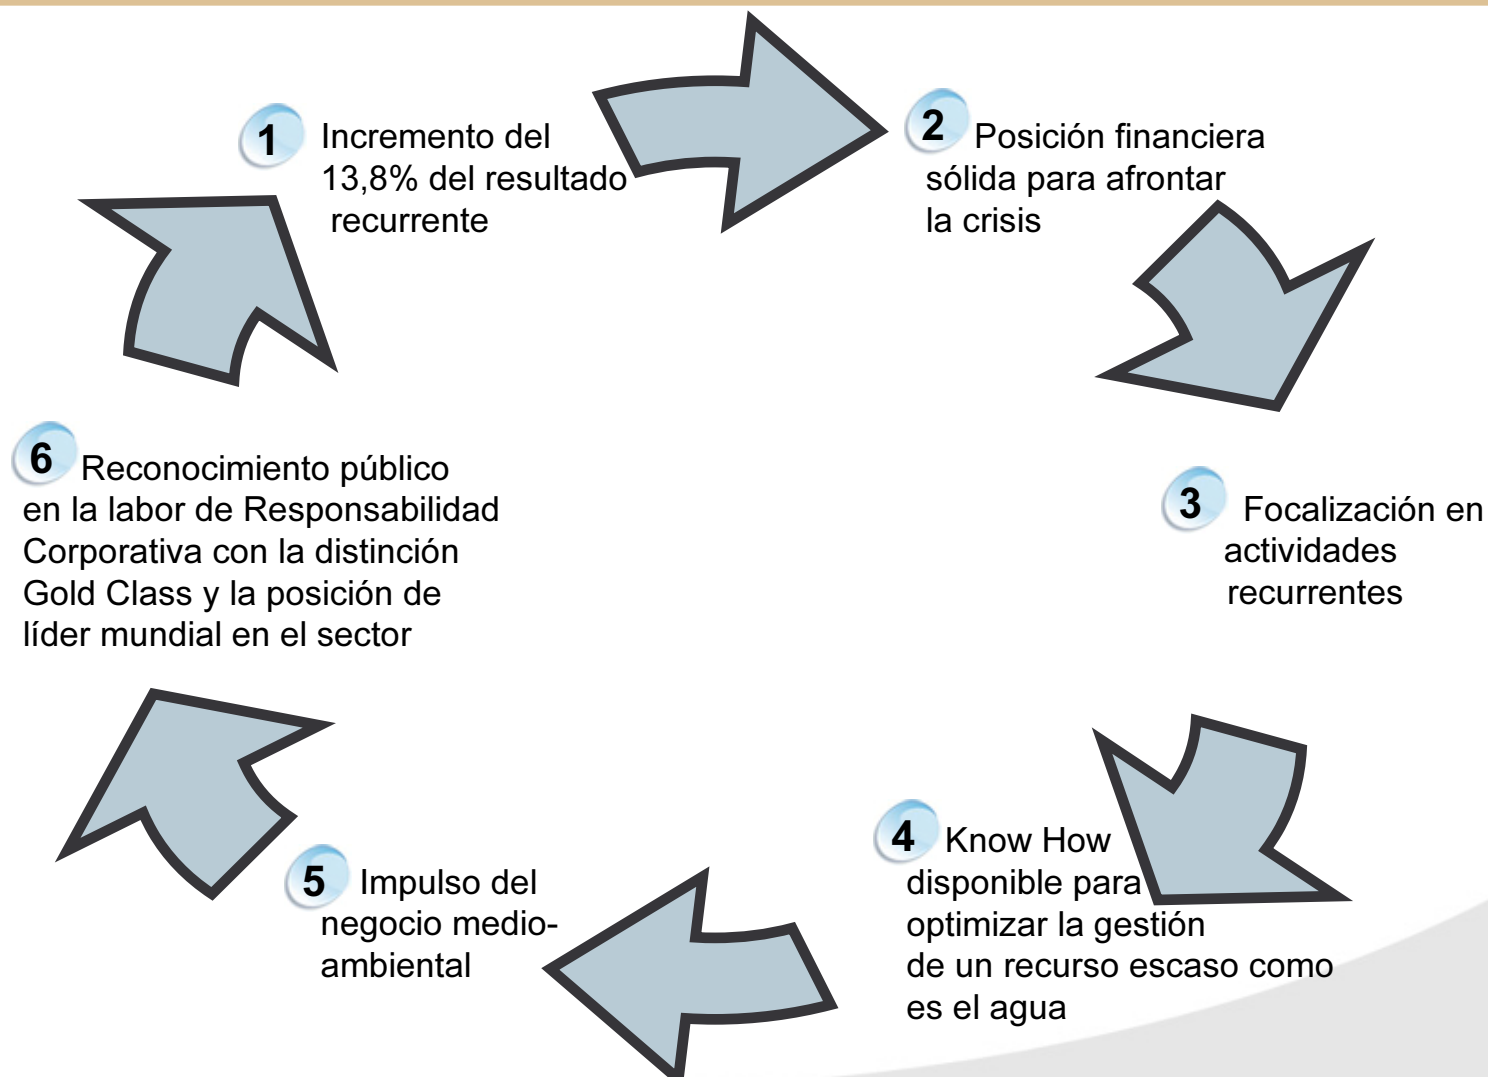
1 Incremento del 13,8% del resultado recurrente

2 Posición financiera sólida para afrontar la crisis

3 Focalización en actividades recurrentes

4 Know How disponible para optimizar la gestión de un recurso escaso como es el agua

5 Impulso del negocio medioambiental

6 Reconocimiento público en la labor de Responsabilidad Corporativa con la distinción Gold Class y la posición de líder mundial en el sector